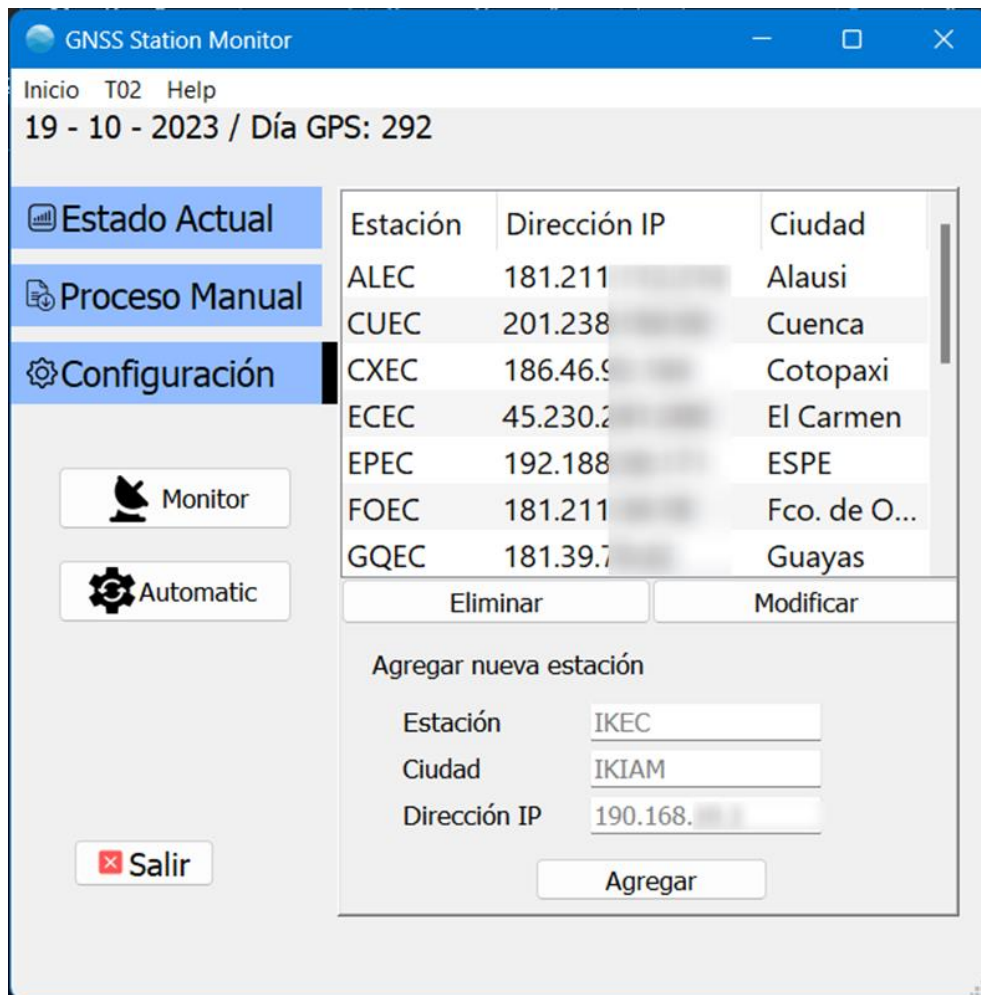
GNSS Station Monitor

Inicio T02 Help

19 - 10 - 2023 / Día GPS: 292

Estado Actual

Proceso Manual

Configuración

Monitor

Automatic

Salir

| Estación | Dirección IP | Ciudad |
|---|---|---|
| ALEC | 181.211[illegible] | Alausi |
| CUEC | 201.238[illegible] | Cuenca |
| CXEC | 186.46.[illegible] | Cotopaxi |
| ECEC | 45.230.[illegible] | El Carmen |
| EPEC | 192.188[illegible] | ESPE |
| FOEC | 181.211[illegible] | Fco. de O... |
| GQEC | 181.39.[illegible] | Guayas |

Eliminar

Modificar

Agregar nueva estación

Estación IKEC

Ciudad IKIAM

Dirección IP 190.168.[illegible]

Agregar